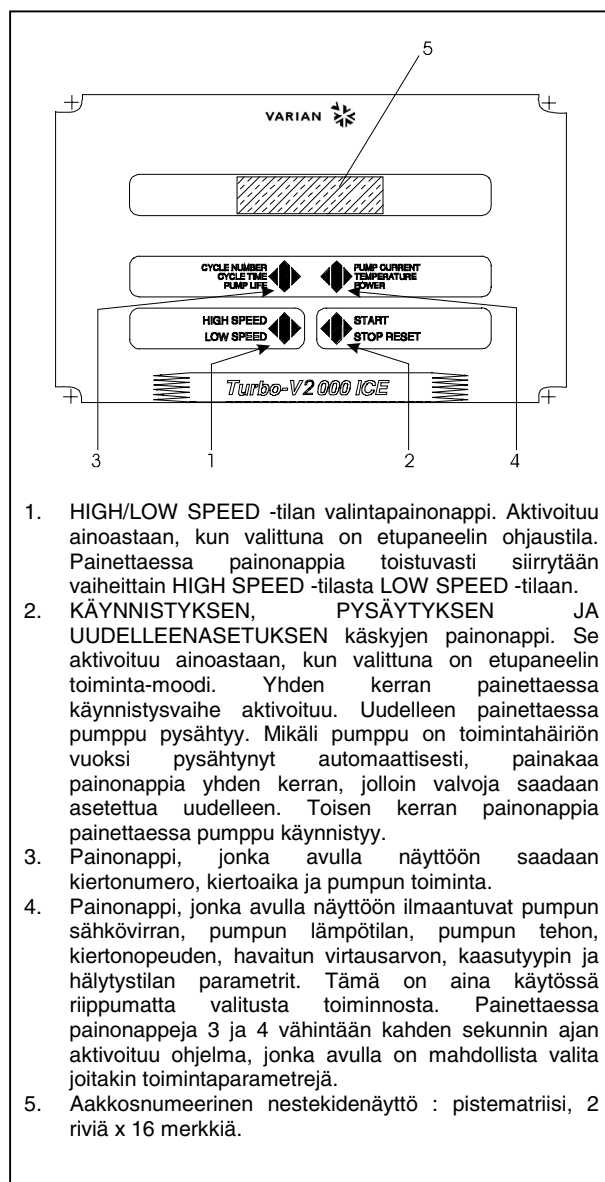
5

VARIAN

CYCLE NUMBER
CYCLE TIME
PUMP LIFE

PUMP CURRENT
TEMPERATURE
POWER

HIGH SPEED
LOW SPEED

START
STOP RESET

Turbo-V2000 ICE

3 1 2 4

1. HIGH/LOW SPEED -tilan valintapainonappi. Aktivoituu ainoastaan, kun valittuna on etupaneelin ohjaustila. Painettaessa painonappia toistuvasti siirrytään vaiheittain HIGH SPEED -tilasta LOW SPEED -tilaan.
2. KÄYNNISTYKSEN, PYSÄYTYKSEN JA UUDELLEENASETUKSEN käskyjen painonappi. Se aktivoituu ainoastaan, kun valittuna on etupaneelin toiminta-moodi. Yhden kerran painettaessa käynnistysvaihe aktivoituu. Uudelleen painettaessa pumppu pysähtyy. Mikäli pumppu on toimintahäiriön vuoksi pysähtynyt automaattisesti, painakaa painonappia yhden kerran, jolloin valvoja saadaan asetettua uudelleen. Toisen kerran painonappia painettaessa pumppu käynnistyy.
3. Painonappi, jonka avulla näyttöön saadaan kiertonumero, kiertoaika ja pumpun toiminta.
4. Painonappi, jonka avulla näyttöön ilmaantuvat pumpun sähkövirran, pumpun lämpötilan, pumpun tehon, kiertonopeuden, havaitun virtausarvon, kaasutyypin ja hälytystilan parametrit. Tämä on aina käytössä riippumatta valitusta toiminnosta. Painettaessa painonappeja 3 ja 4 vähintään kahden sekunnin ajan aktivoituu ohjelma, jonka avulla on mahdollista valita joitakin toimintaparametrejä.
5. Aakkosnumeerinen nestekidenäyttö : pistematriisi, 2 riviä x 16 merkkiä.